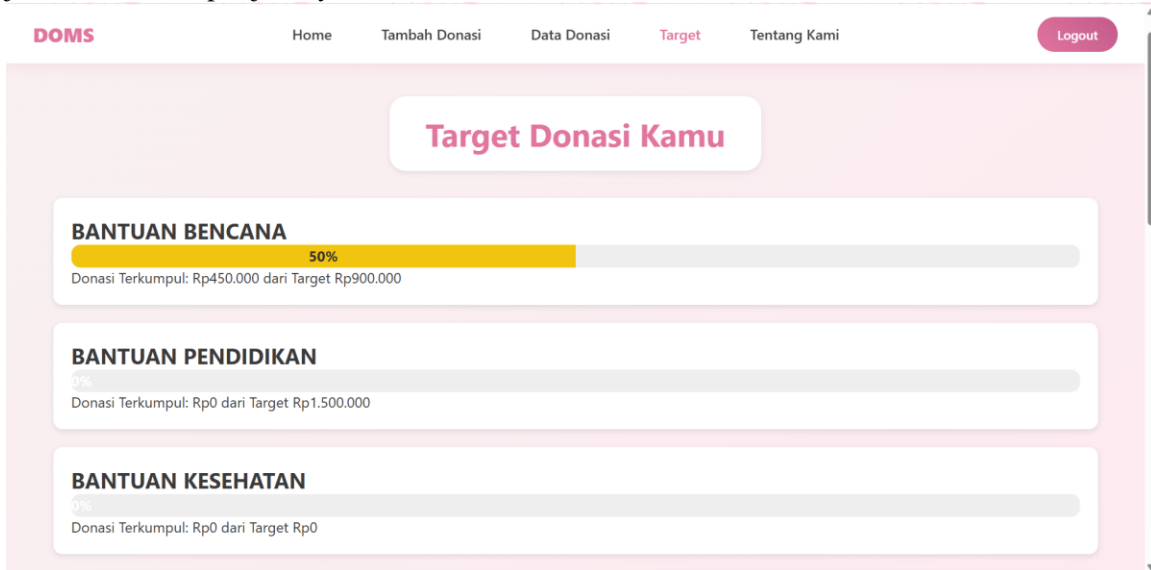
DOMS

Home Tambah Donasi Data Donasi Target Tentang Kami

Logout

Target Donasi Kamu

BANTUAN BENCANA

50%

Donasi Terkumpul: Rp450.000 dari Target Rp900.000

BANTUAN PENDIDIKAN

0%

Donasi Terkumpul: Rp0 dari Target Rp1.500.000

BANTUAN KESEHATAN

0%

Donasi Terkumpul: Rp0 dari Target Rp0